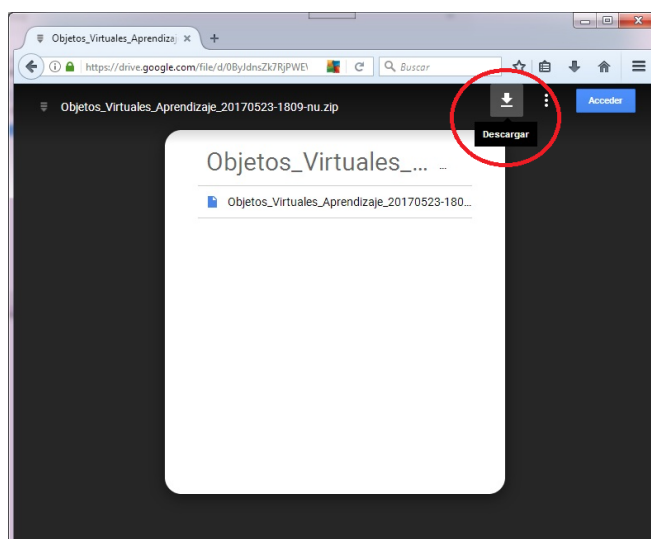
Objetos_Virtuales_Aprendizaj ×

https://drive.google.com/file/d/0ByJdnsZk7RjPWE\

Buscar

Objetos_Virtuales_Aprendizaje_20170523-1809-nu.zip

Descargar

Acceder

Objetos_Virtuales_...

Objetos_Virtuales_Aprendizaje_20170523-180...